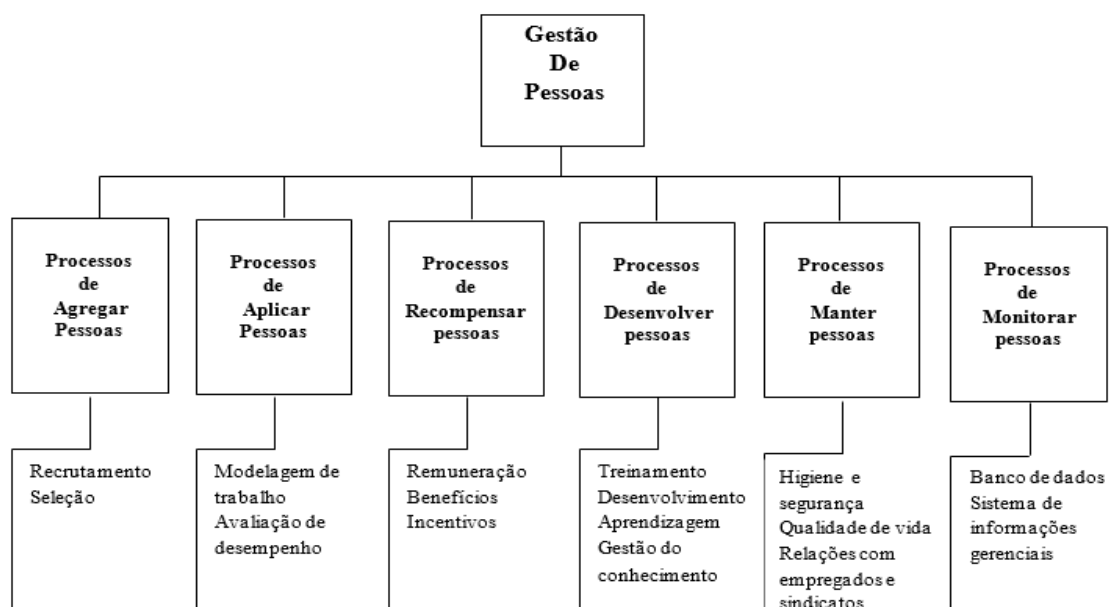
Gestão De Pessoas

Processos de Agregar Pessoas

Recrutamento
Seleção

Processos de Aplicar Pessoas

Modelagem de trabalho
Avaliação de desempenho

Processos de Recompensar pessoas

Remuneração
Benefícios
Incentivos

Processos de Desenvolver pessoas

Treinamento
Desenvolvimento
Aprendizagem
Gestão do conhecimento

Processos de Manter pessoas

Higiene e segurança
Qualidade de vida
Relações com empregados e sindicatos

Processos de Monitorar pessoas

Banco de dados
Sistema de informações gerenciais